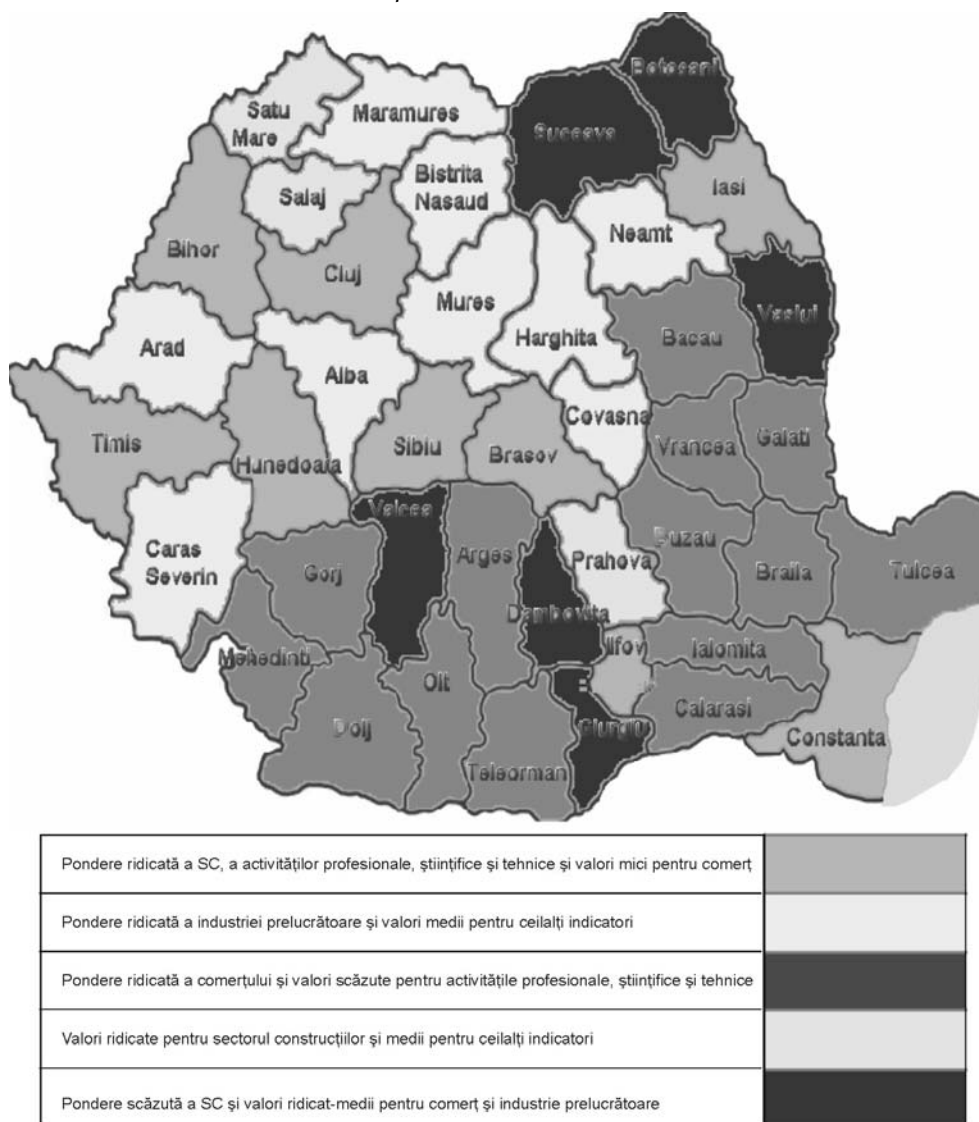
Satu Mare
Maramures
Botosani
Suceava
Salaj
Bistrita Nasaud
Iasi
Neamt
Bihor
Cluj
Vaslui
Mures
Arad
Harghita
Bacau
Alba
Covasna
Timis
Sibiu
Brasov
Vrancea
Galati
Hunedoara
Valcea
Caras Severin
Arges
Buzau
Prahova
Gorj
Braila
Tulcea
Dambovita
Ilfov
Ialomita
Mehedinti
Olt
Dolj
Calarasi
Giurgiu
Constanta
Teleorman

| Pondere ridicată a SC, a activităților profesionale, științifice și tehnice și valori mici pentru comerț | |
|---|---|
| Pondere ridicată a industriei prelucrătoare și valori medii pentru ceilalți indicatori | |
| Pondere ridicată a comerțului și valori scăzute pentru activitățile profesionale, științifice și tehnice | |
| Valori ridicate pentru sectorul construcțiilor și medii pentru ceilalți indicatori | |
| Pondere scăzută a SC și valori ridicat-medii pentru comerț și industrie prelucrătoare | |